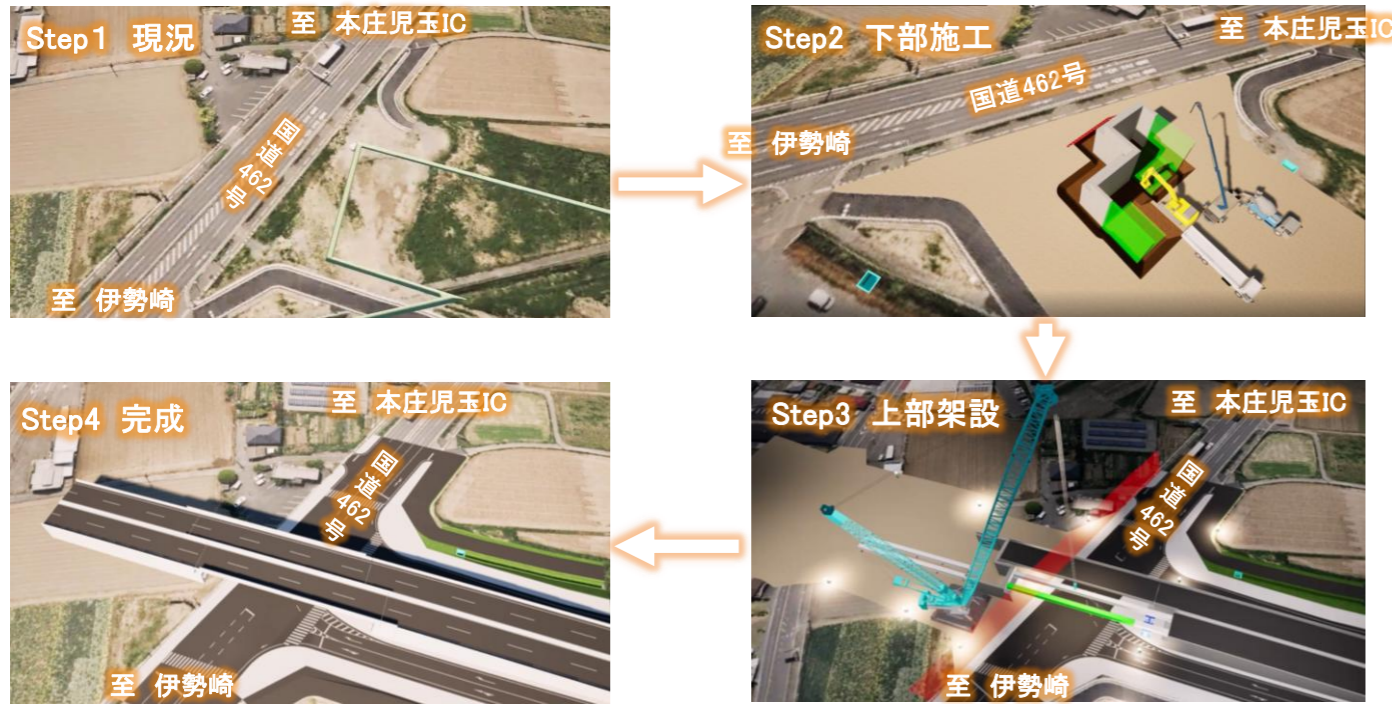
Step1 現況

至 本庄児玉IC

国道462号

至 伊勢崎

Step2 下部施工

至 本庄児玉IC

国道462号

至 伊勢崎

Step3 上部架設

至 本庄児玉IC

国道462号

至 伊勢崎

Step4 完成

至 本庄児玉IC

国道462号

至 伊勢崎